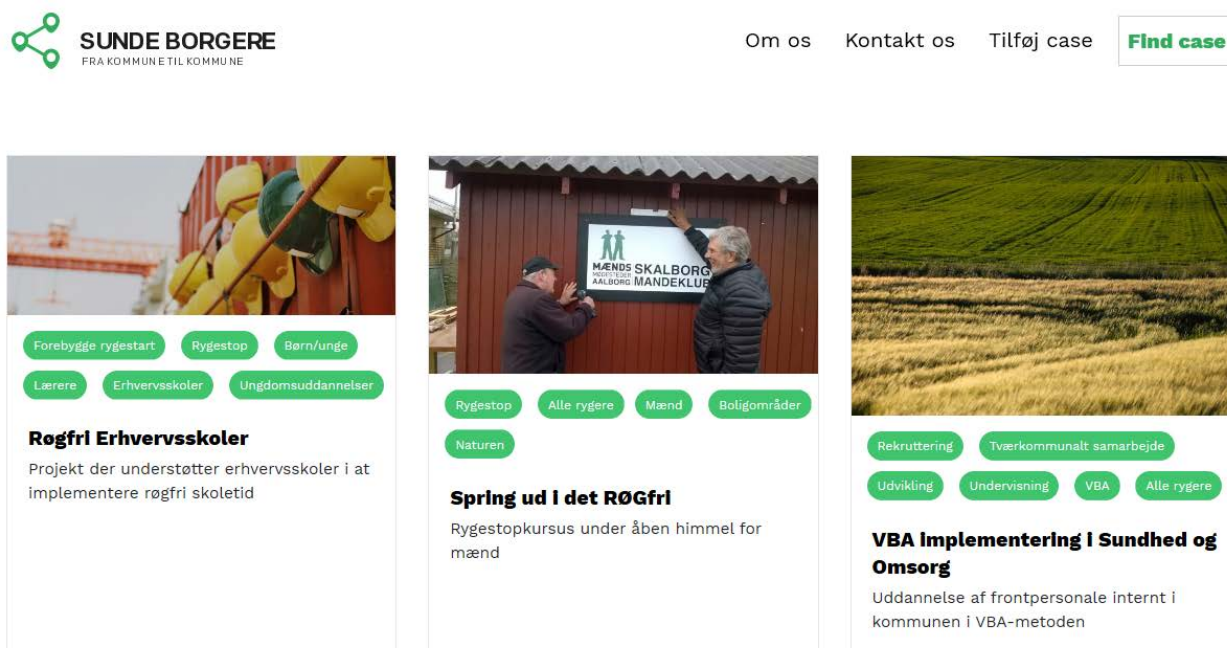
SUNDE BORGERE
FRA KOMMUNE TIL KOMMUNE

Om os Kontakt os Tilføj case Find case

Forebygge rygestart Rygestop Børn/unge Lærere Erhvervsskoler Ungdomsuddannelser

Røgfri Erhvervsskoler

Projekt der understøtter erhvervsskoler i at implementere røgfri skoletid

MÆNDS MØDESTEDER AALBORG SKALBORG MANDEKLUB

Rygestop Alle rygere Mænd Boligområder Naturen

Spring ud i det RØGfri

Rygestopkursus under åben himmel for mænd

Rekruttering Tværkommunalt samarbejde Udvikling Undervisning VBA Alle rygere

VBA implementering i Sundhed og Omsorg

Uddannelse af frontpersonale internt i kommunen i VBA-metoden